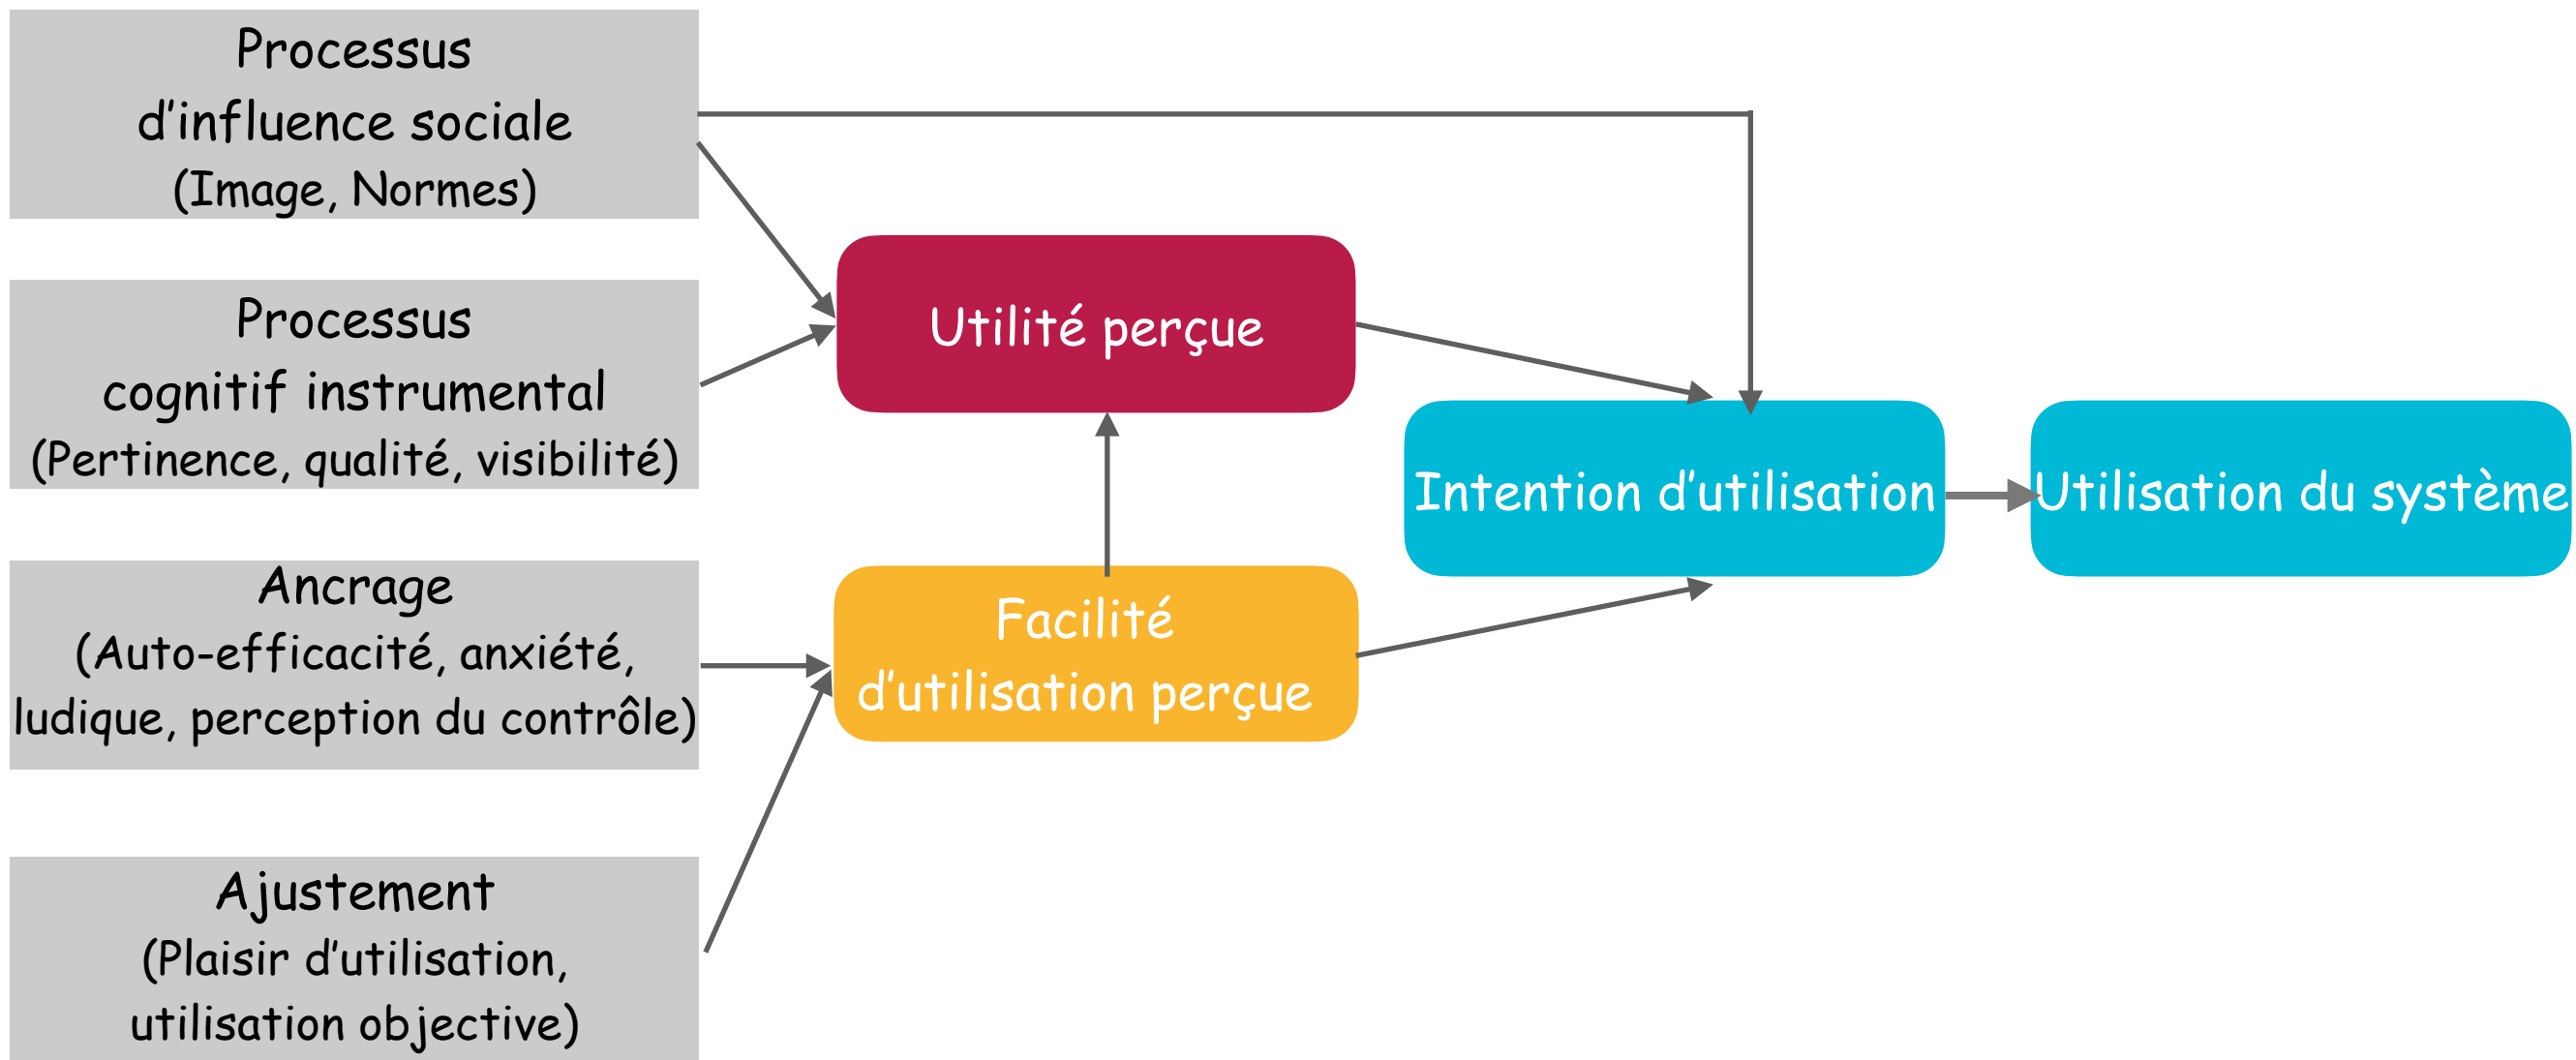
Processus d'influence sociale (Image, Normes)

Processus cognitif instrumental (Pertinence, qualité, visibilité)

Ancrage (Auto-efficacité, anxiété, ludique, perception du contrôle)

Ajustement (Plaisir d'utilisation, utilisation objective)

Utilité perçue

Facilité d'utilisation perçue

Intention d'utilisation

Utilisation du système